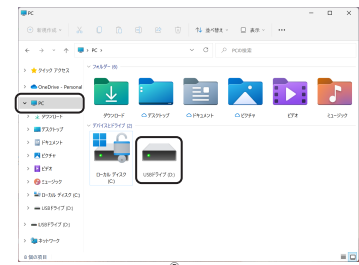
PC

新規作成 | 並べ替え | 表示 | ...

← → ↑ PC > | PCの検索

> クイック アクセス
> OneDrive - Personal
∨ PC
> ダウンロード
> デスクトップ
> ドキュメント
> ピクチャ
> ビデオ
> ミュージック
> ローカル ディスク (C:)
> USBドライブ (D:)
> USBドライブ (D:)
> ネットワーク

∨ フォルダー (6)
ダウンロード
デスクトップ
ドキュメント
ピクチャ
ビデオ
ミュージック

∨ デバイスとドライブ (2)
ローカル ディスク (C:)
USBドライブ (D:)

8 個の項目